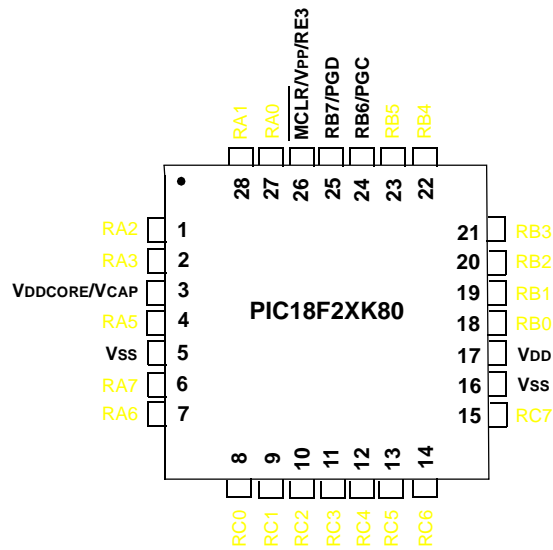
RA1
RA0
MCLR/VPP/RE3
RB7/PGD
RB6/PGC
RB5
RB4

28
27
26
25
24
23
22

RA2 1
RA3 2
VDDCORE/VCAP 3
RA5 4
VSS 5
RA7 6
RA6 7

PIC18F2XK80

21 RB3
20 RB2
19 RB1
18 RB0
17 VDD
16 VSS
15 RC7

8
9
10
11
12
13
14

RC0
RC1
RC2
RC3
RC4
RC5
RC6